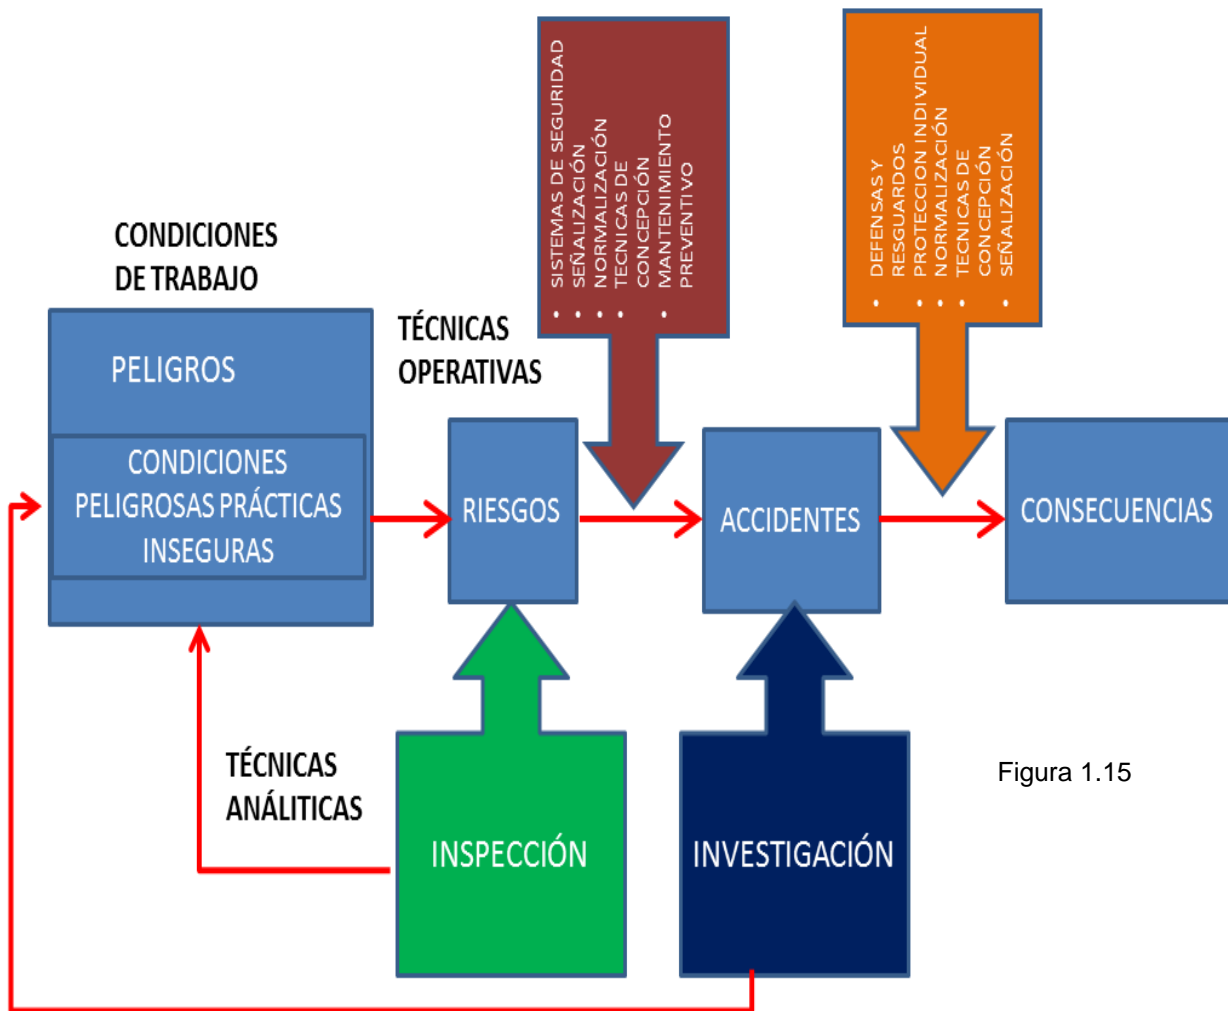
CONDICIONES DE TRABAJO

PELIGROS

CONDICIONES PELIGROSAS PRÁCTICAS INSEGURAS

TÉCNICAS OPERATIVAS

- SISTEMAS DE SEGURIDAD
- SEÑALIZACIÓN
- NORMALIZACIÓN
- TECNICAS DE CONCEPCIÓN
- MANTENIMIENTO PREVENTIVO

RIESGOS

ACCIDENTES

- DEFENSAS Y RESGUARDOS
- PROTECCION INDIVIDUAL
- NORMALIZACIÓN
- TECNICAS DE CONCEPCIÓN
- SEÑALIZACIÓN

CONSECUENCIAS

TÉCNICAS ANÁLITICAS

INSPECCIÓN

INVESTIGACIÓN

Figura 1.15